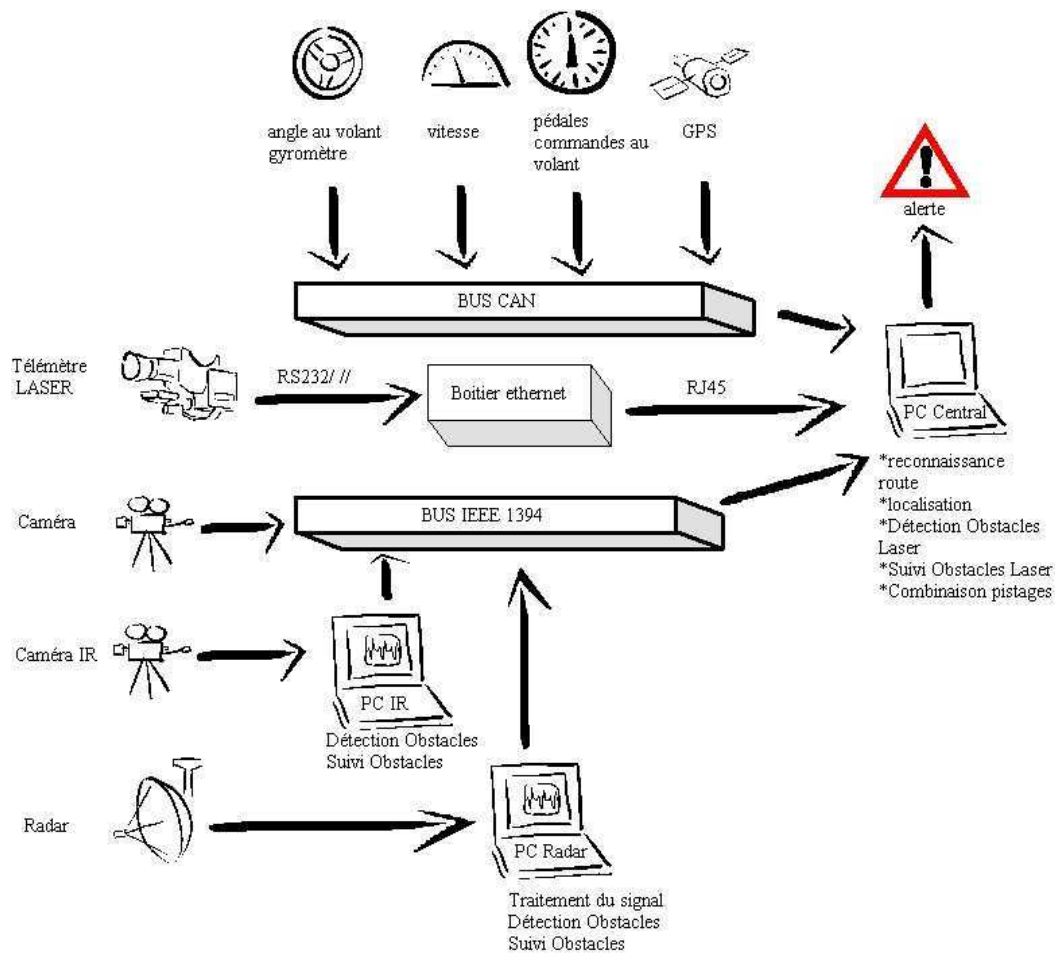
angle au volant
gyromètre

vitesse

pédales
commandes au
volant

GPS

alerte

BUS CAN

Télémètre
LASER

RS232/ //

Boitier ethernet

RJ45

PC Central

*reconnaissance route
*localisation
*Détection Obstacles Laser
*Suivi Obstacles Laser
*Combinaison pistages

Caméra

BUS IEEE 1394

Caméra IR

PC IR

Détection Obstacles
Suivi Obstacles

Radar

PC Radar

Traitement du signal
Détection Obstacles
Suivi Obstacles